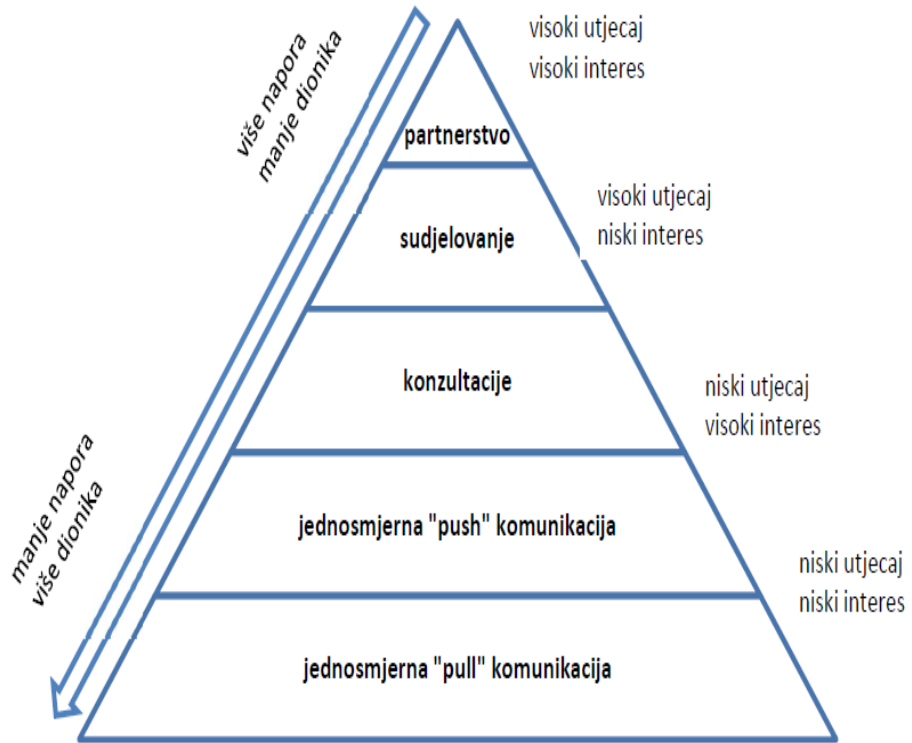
više napora
manje dionika

visoki utjecaj
visoki interes

partnerstvo

visoki utjecaj
niski interes

sudjelovanje

konzultacije

niski utjecaj
visoki interes

manje napora
više dionika

jednosmjerna "push" komunikacija

niski utjecaj
niski interes

jednosmjerna "pull" komunikacija